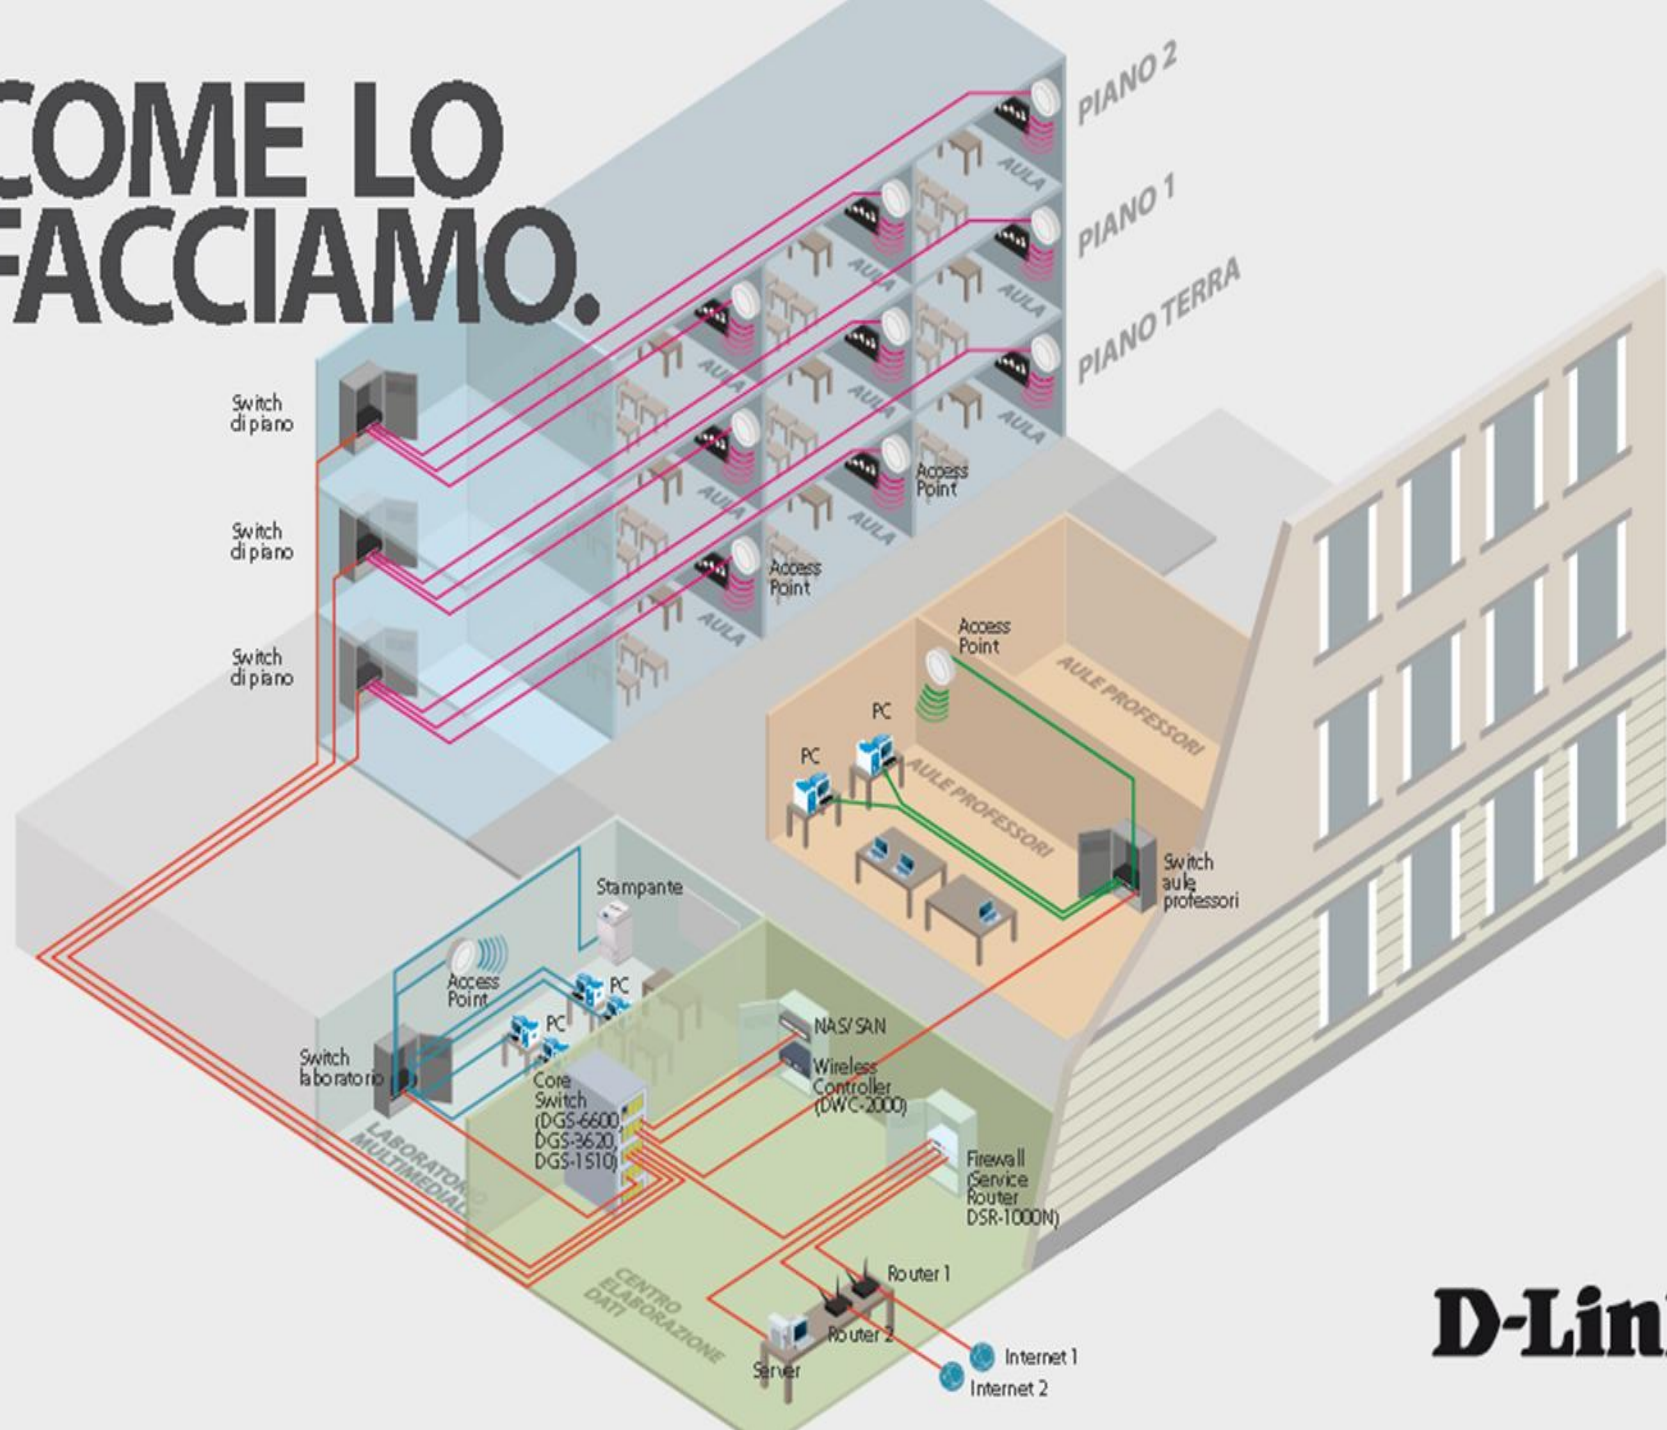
COME LO FACCIAMO.

PIANO 2
PIANO 1
PIANO TERRA

AULA
AULA
AULA
AULA
AULA
AULA
AULA
AULA
AULA

Switch di piano
Switch di piano
Switch di piano

Access Point
Access Point
Access Point

AULE PROFESSORI
AULE PROFESSORI
PC
PC
Switch aule professori

Stampante
Access Point
PC
PC
Switch laboratorio
LABORATORIO MULTIMEDIALE
NAS/SAN
Wireless Controller (DWC-2000)
Core Switch (DGS-6600, DGS-3620, DGS-1510)
Firewall (Service Router DSR-1000N)
CENTRO ELABORAZIONE DATI
Router 1
Router 2
Server
Internet 1
Internet 2

D-Lin